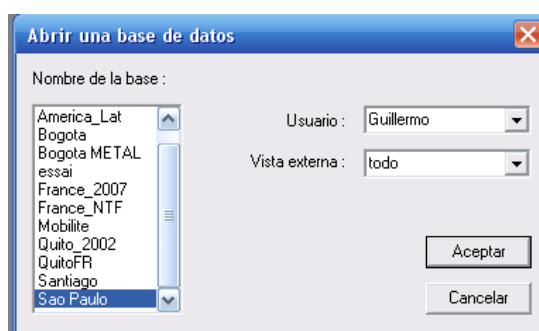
Abrir una base de datos

Nombre de la base :

America_Lat
Bogota
Bogota METAL
essai
France_2007
France_NTF
Mobilite
Quito_2002
QuitoFR
Santiago
Sao Paulo

Usuario : Guillermo

Vista externa : todo

Aceptar

Cancelar